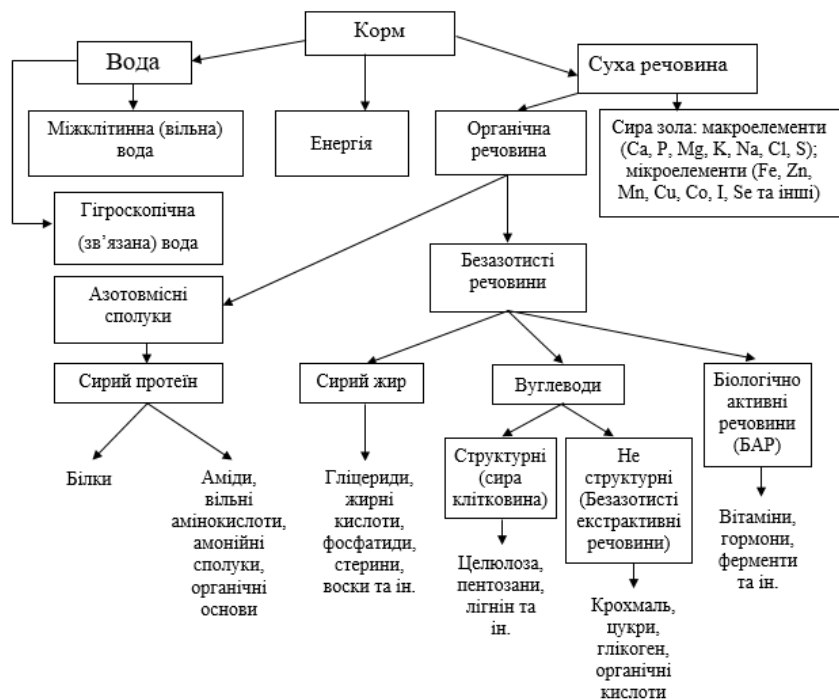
Корм

Вода

Суха речовина

Міжклітинна (вільна) вода

Енергія

Органічна речовина

Сира зола: макроелементи (Ca, P, Mg, K, Na, Cl, S); мікроелементи (Fe, Zn, Mn, Cu, Co, I, Se та інші)

Гігроскопічна (зв'язана) вода

Безазотисті речовини

Азотовмісні сполуки

Сирий протеїн

Сирий жир

Вуглеводи

Біологічно активні речовини (БАР)

Білки

Аміди, вільні амінокислоти, амонійні сполуки, органічні основи

Гліцериди, жирні кислоти, фосфатиди, стерини, воски та ін.

Структурні (сира клітковина)

Не структурні (Безазотисті екстрактивні речовини)

Вітаміни, гормони, ферменти та ін.

Целюлоза, пентозани, лігнін та ін.

Крохмаль, цукри, глікоген, органічні кислоти